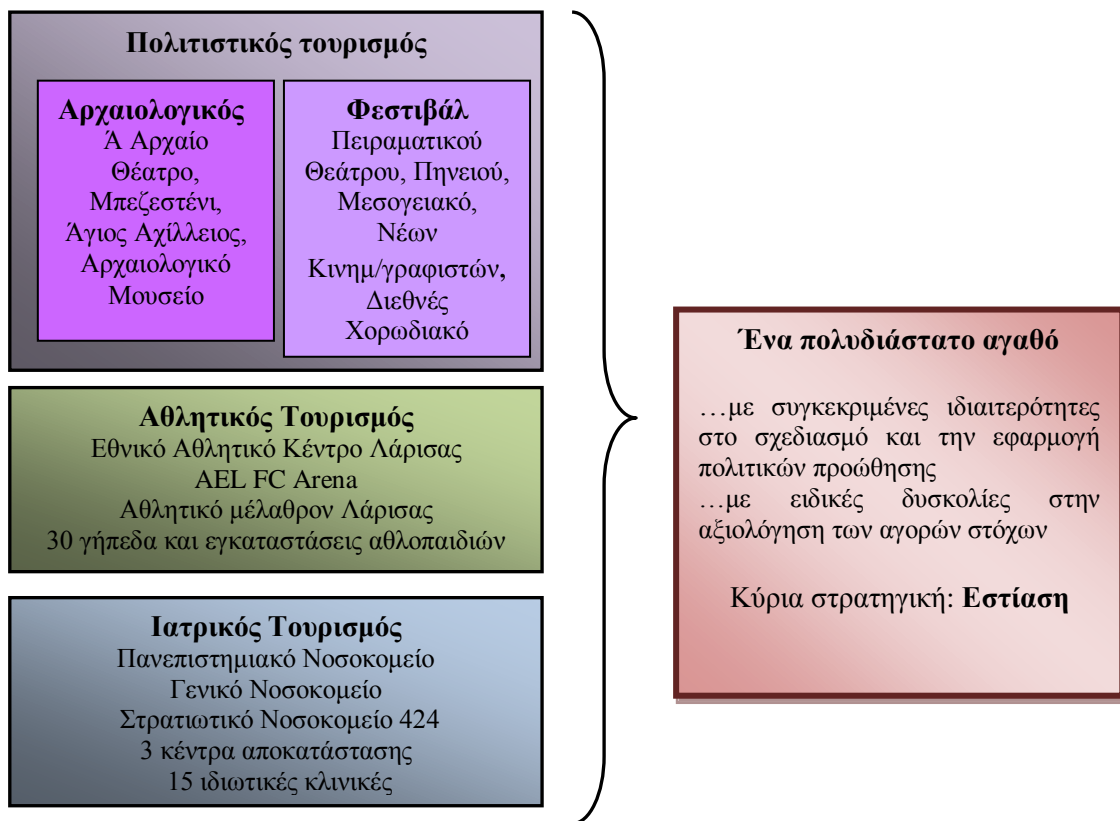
Πολιτιστικός τουρισμός

Αρχαιολογικός
Ά Αρχαίο Θέατρο, Μπεζεστένι, Άγιος Αχίλλειος, Αρχαιολογικό Μουσείο

Φεστιβάλ
Πειραματικού Θεάτρου, Πηνειού, Μεσογειακό, Νέων Κινημ/γραφιστών, Διεθνές Χορωδιακό

Αθλητικός Τουρισμός
Εθνικό Αθλητικό Κέντρο Λάρισας
AEL FC Arena
Αθλητικό μέλαθρον Λάρισας
30 γήπεδα και εγκαταστάσεις αθλοπαιδιών

Ιατρικός Τουρισμός
Πανεπιστημιακό Νοσοκομείο
Γενικό Νοσοκομείο
Στρατιωτικό Νοσοκομείο 424
3 κέντρα αποκατάστασης
15 ιδιωτικές κλινικές

Ένα πολυδιάστατο αγαθό

…με συγκεκριμένες ιδιαιτερότητες στο σχεδιασμό και την εφαρμογή πολιτικών προώθησης
…με ειδικές δυσκολίες στην αξιολόγηση των αγορών στόχων

Κύρια στρατηγική: Εστίαση